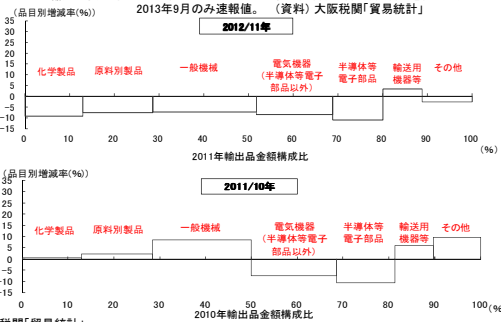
(品目別増減率(%))

2013年9月のみ速報値。 (資料) 大阪税関「貿易統計」

2012/11年

35
30
25
20
15
10
5
0
-5
-10
-15

化学製品
原料別製品
一般機械
電気機器 (半導体等電子部品以外)
半導体等電子部品
輸送用機器等
その他

0 10 20 30 40 50 60 70 80 90 100 (%)

2011年輸出品金額構成比

(品目別増減率(%))

2011/10年

35
30
25
20
15
10
5
0
-5
-10
-15

化学製品
原料別製品
一般機械
電気機器 (半導体等電子部品以外)
半導体等電子部品
輸送用機器等
その他

0 10 20 30 40 50 60 70 80 90 100 (%

2010年輸出品金額構成比